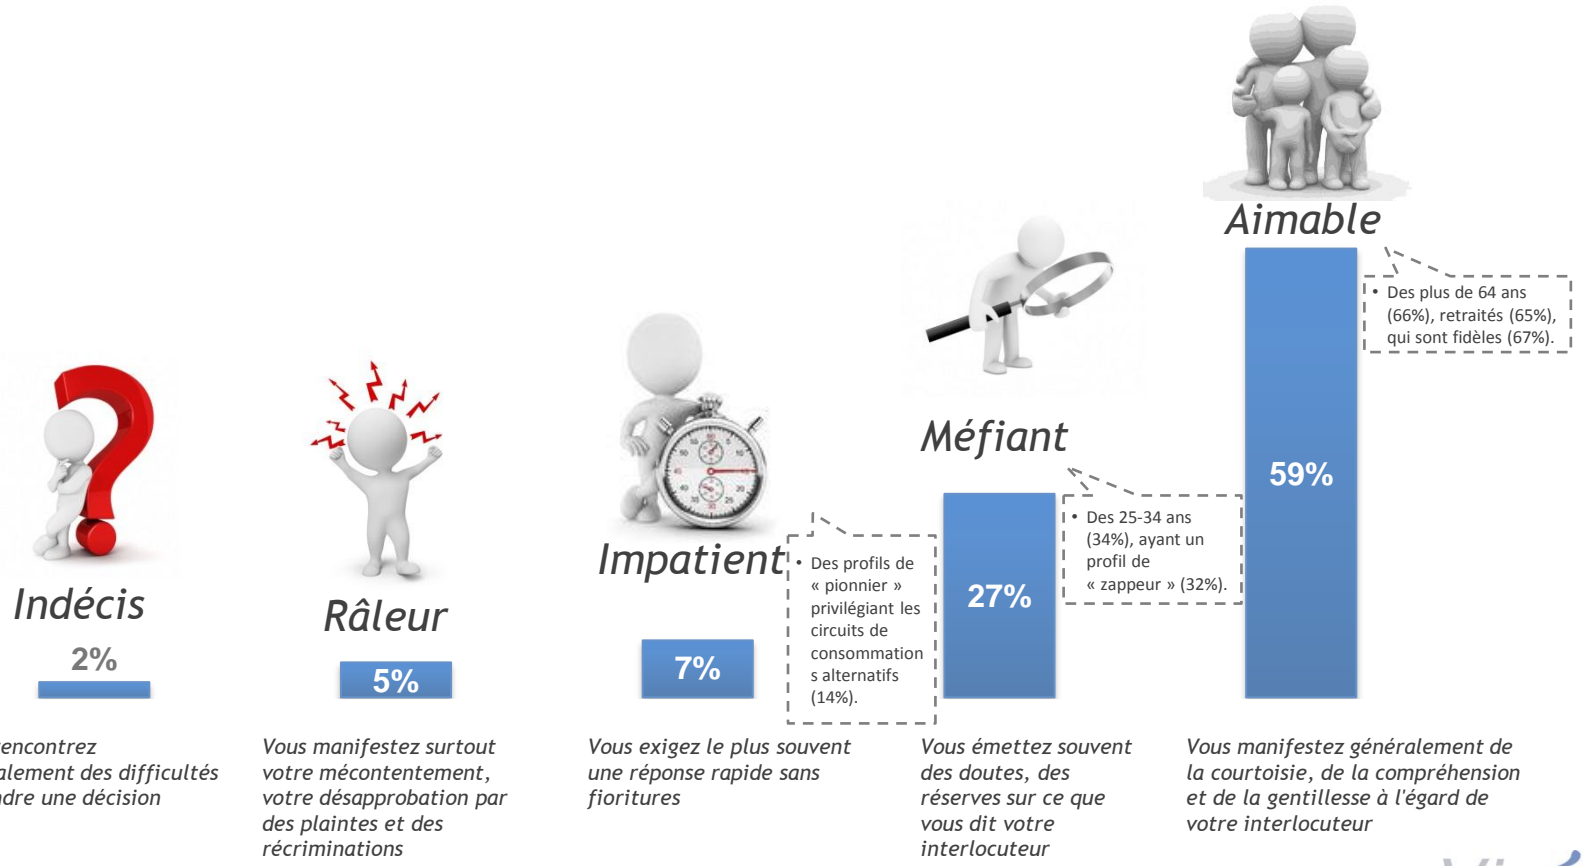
Aimable

• Des plus de 64 ans (66%), retraités (65%), qui sont fidèles (67%).

59%

Méfiant

• Des 25-34 ans (34%), ayant un profil de « zappeur » (32%).

27%

Impatient

• Des profils de « pionnier » privilégiant les circuits de consommation s alternatifs (14%).

7%

Indécis

2%

Râleur

5%

encontrez alement des difficultés ndre une décision

Vous manifestez surtout votre mécontentement, votre désapprobation par des plaintes et des récriminations

Vous exigez le plus souvent une réponse rapide sans fioritures

Vous émettez souvent des doutes, des réserves sur ce que vous dit votre interlocuteur

Vous manifestez généralement de la courtoisie, de la compréhension et de la gentillesse à l'égard de votre interlocuteur